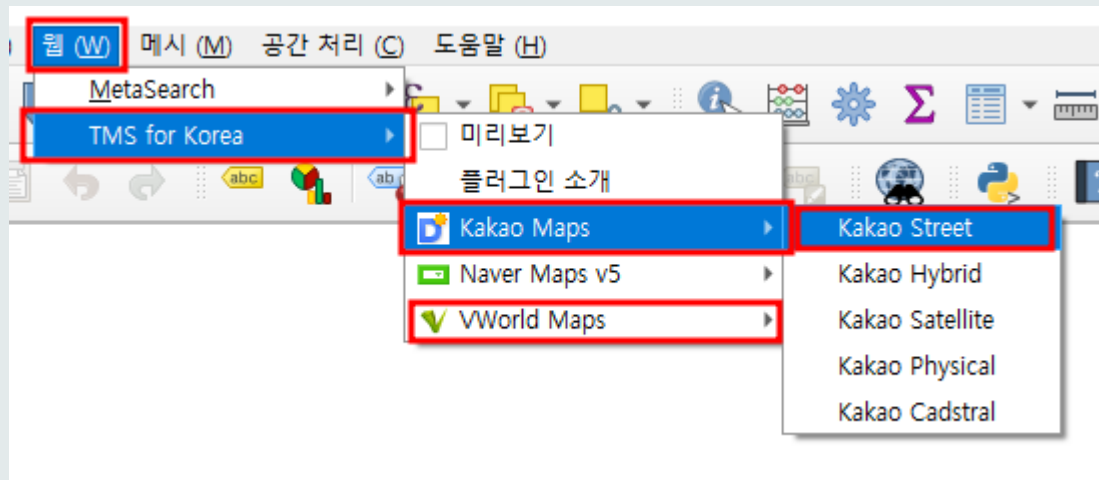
웹 (W) 메시 (M) 공간 처리 (C) 도움말 (H)

MetaSearch
TMS for Korea

미리보기
플러그인 소개
Kakao Maps
Naver Maps v5
VWorld Maps

Kakao Street
Kakao Hybrid
Kakao Satellite
Kakao Physical
Kakao Cadstral

abc
ab
abc